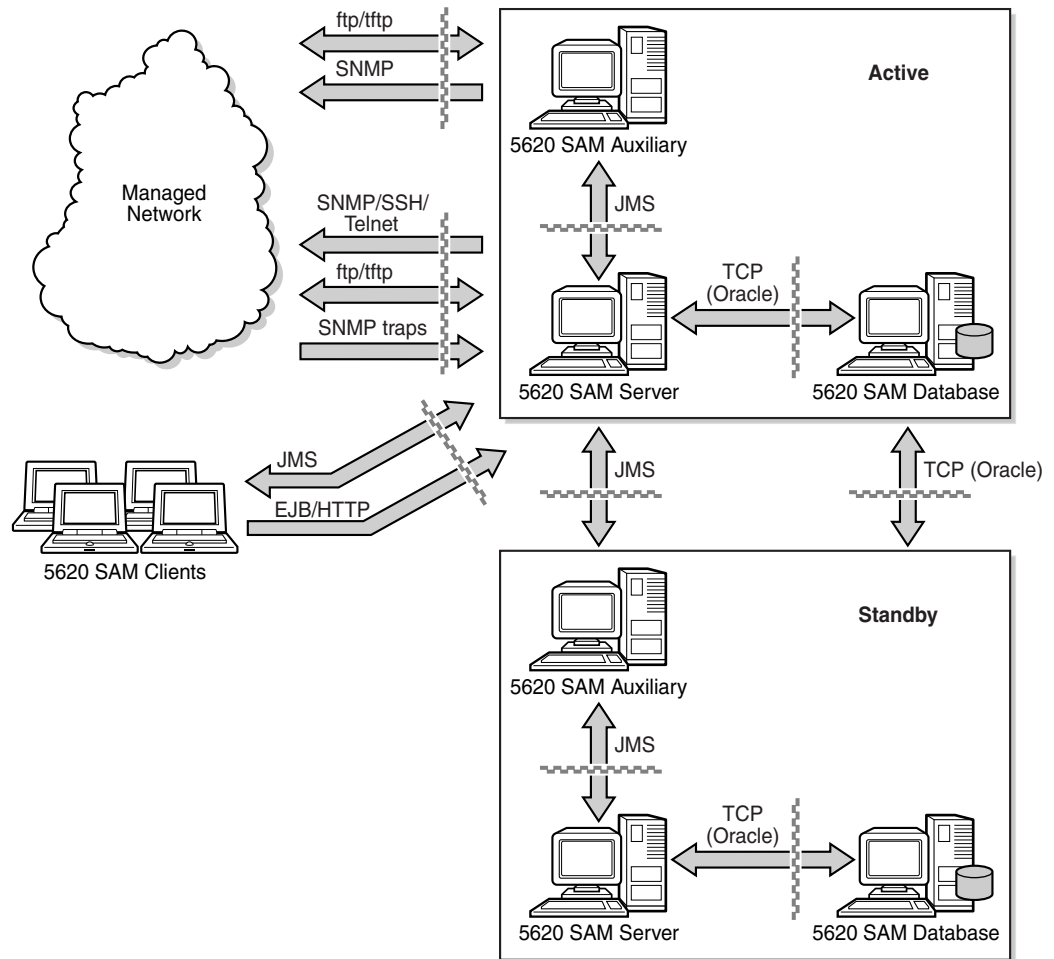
ftp/tftp

SNMP

Active

Managed Network

5620 SAM Auxiliary

JMS

SNMP/SSH/ Telnet

ftp/tftp

TCP (Oracle)

SNMP traps

5620 SAM Server

5620 SAM Database

JMS

EJB/HTTP

JMS

TCP (Oracle)

5620 SAM Clients

Standby

5620 SAM Auxiliary

JMS

TCP (Oracle)

5620 SAM Server

5620 SAM Database